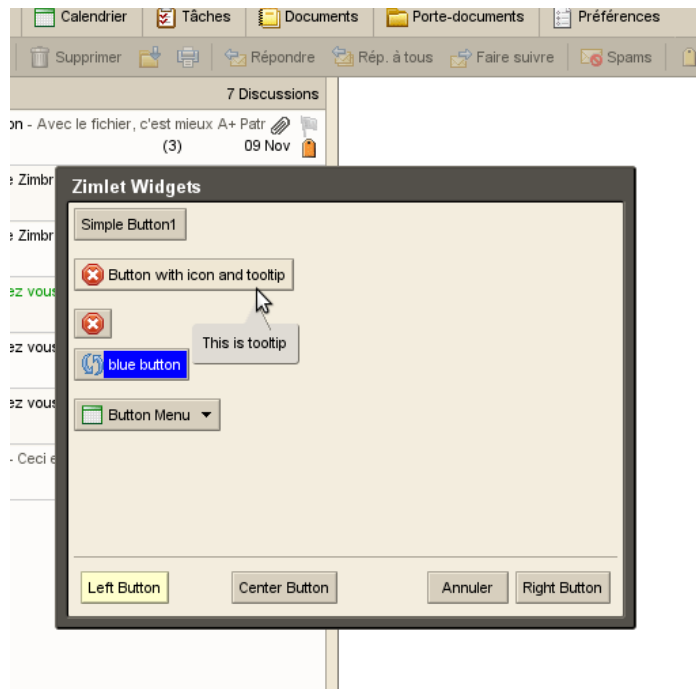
Calendrier | Tâches | Documents | Porte-documents | Préférences

Supprimer | Répondre | Rép. à tous | Faire suivre | Spams

7 Discussions

on - Avec le fichier, c'est mieux A+ Patr
(3) 09 Nov

e Zimbr

e Zimbr

ez vous

ez vous

ez vous

- Ceci e

Zimlet Widgets

Simple Button1

Button with icon and tooltip

This is tooltip

blue button

Button Menu

Left Button

Center Button

Annuler

Right Button